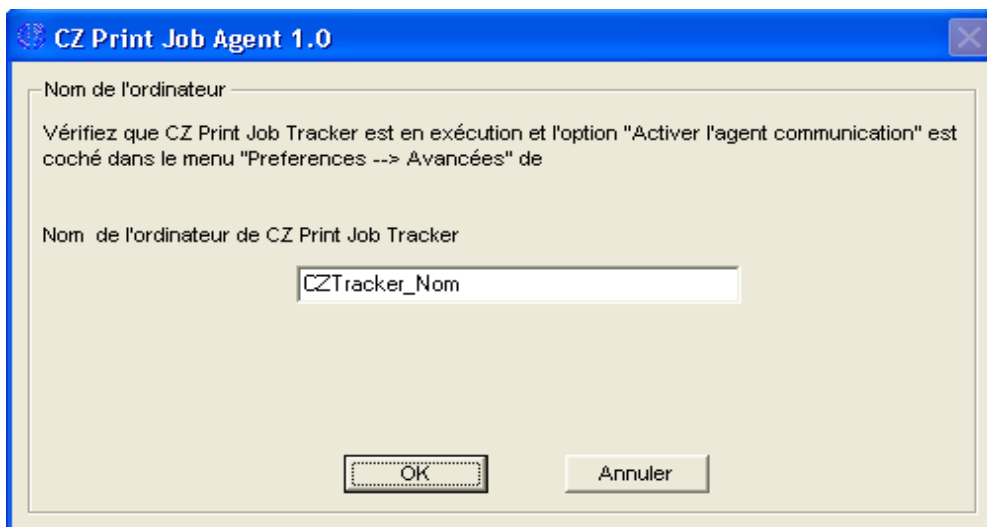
CZ Print Job Agent 1.0

Nom de l'ordinateur

Vérifiez que CZ Print Job Tracker est en exécution et l'option "Activer l'agent communication" est coché dans le menu "Preferences --> Avancées" de

Nom de l'ordinateur de CZ Print Job Tracker

CZTracker_Nom

OK

Annuler